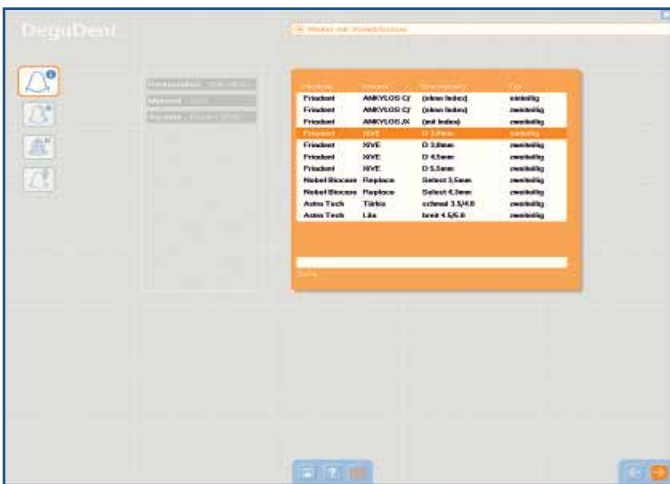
DeguDent

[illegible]

| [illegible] | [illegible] | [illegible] | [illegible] |
|---|---|---|---|
| Friadent | ANKYLOS C/ | (ohne Index) | einteilig |
| Friadent | ANKYLOS C/ | (ohne Index) | zweiteilig |
| Friadent | ANKYLOS C/ | (mit Index) | zweiteilig |
| Friadent | XIVE | D 3,0mm | einteilig |
| Friadent | XIVE | D 3,8mm | zweiteilig |
| Friadent | XIVE | D 4,5mm | zweiteilig |
| Friadent | XIVE | D 5,5mm | zweiteilig |
| Nobel Biocare | Replace | Select 3,5mm | zweiteilig |
| Nobel Biocare | Replace | Select 4,3mm | zweiteilig |
| Astra Tech | Türkis | schmal 3.5/4.0 | zweiteilig |
| Astra Tech | Lila | breit 4.5/5.0 | zweiteilig |

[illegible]